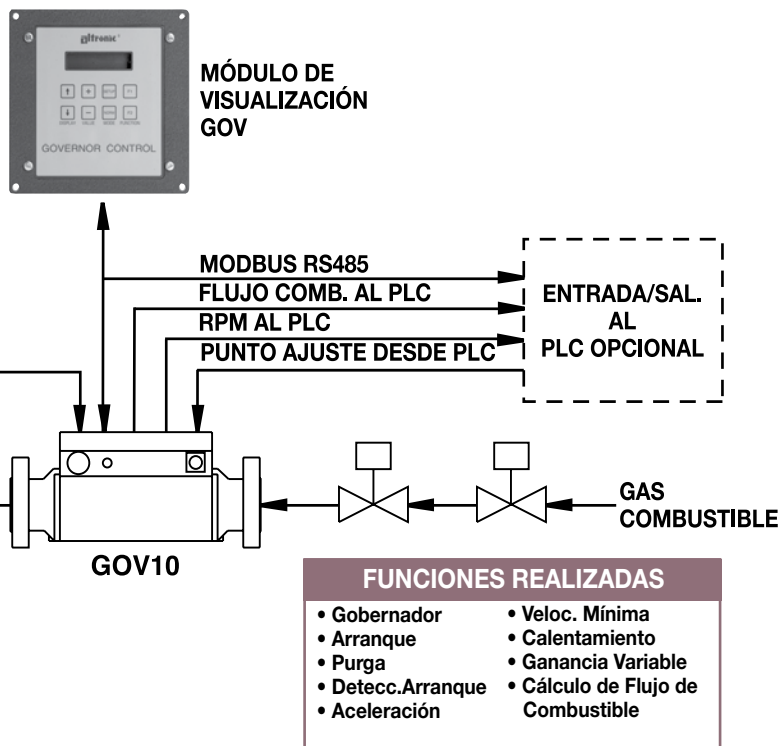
altronic

DISPLAY VALUE MODE FUNCTION

GOVERNOR CONTROL

MÓDULO DE VISUALIZACIÓN GOV

MODBUS RS485

FLUJO COMB. AL PLC

RPM AL PLC

PUNTO AJUSTE DESDE PLC

ENTRADA/SAL. AL PLC OPCIONAL

GAS COMBUSTIBLE

GOV10

FUNCIONES REALIZADAS

• Gobernador
• Arranque
• Purga
• Detecc.Arranque
• Aceleración

• Veloc. Mínima
• Calentamiento
• Ganancia Variable
• Cálculo de Flujo de Combustible